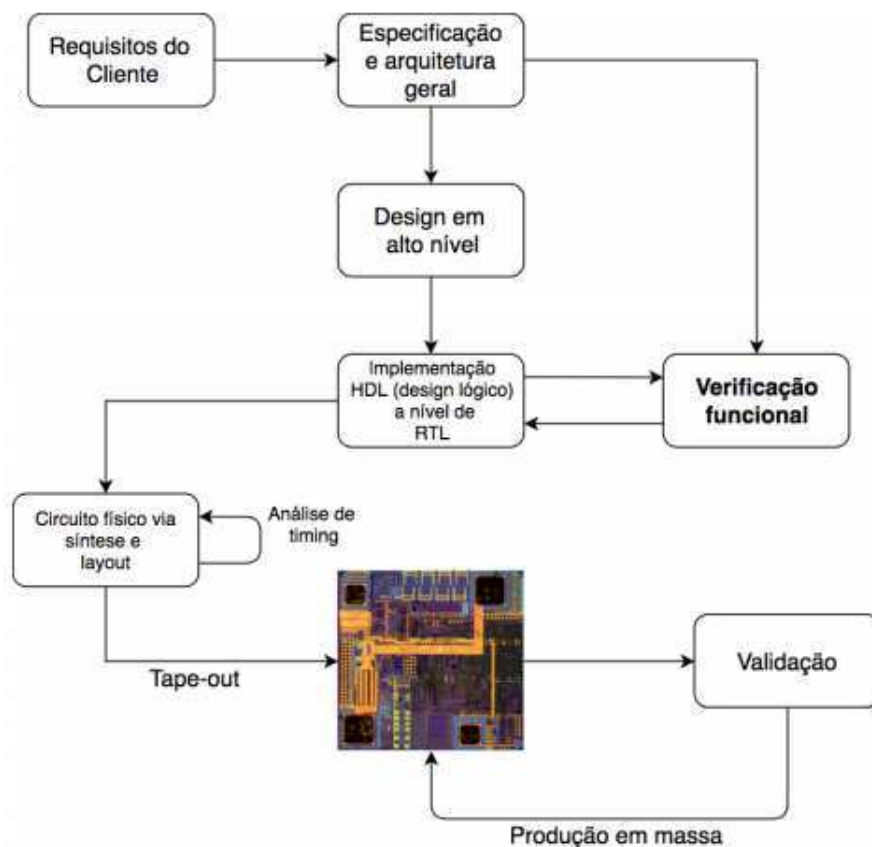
Requisitos do Cliente

Especificação e arquitetura geral

Design em alto nível

Implementação HDL (design lógico) a nível de RTL

Verificação funcional

Circuito físico via síntese e layout

Análise de timing

Tape-out

Validação

Produção em massa